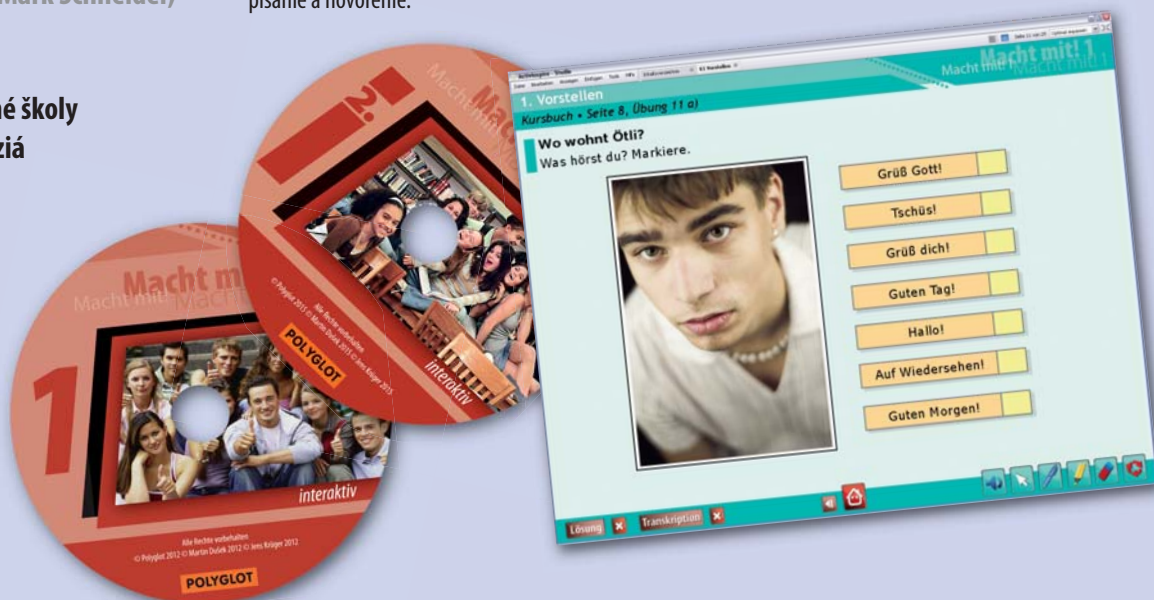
Mark Schneider)

písanie a hovorenie.

né školy
ziá

2.
Macht mit!
Alle Rechte vorbehalten
© Polyglot 2013 © Martin Dušek 2013 © Jens Krüger 2013
POLYGLOT
interaktiv

1
Macht mit!
Macht mit!
interaktiv
Alle Rechte vorbehalten
© Polyglot 2012 © Martin Dušek 2012 © Jens Krüger 2012
POLYGLOT

Macht mit! 1
Macht mit! 1
1. Vorstellen
Kursbuch • Seite 8, Übung 11 a)
Wo wohnt Ötli?
Was hörst du? Markiere.
Grüß Gott!
Tschüs!
Grüß dich!
Guten Tag!
Hallo!
Auf Wiedersehen!
Guten Morgen!
Lösung
Transkription